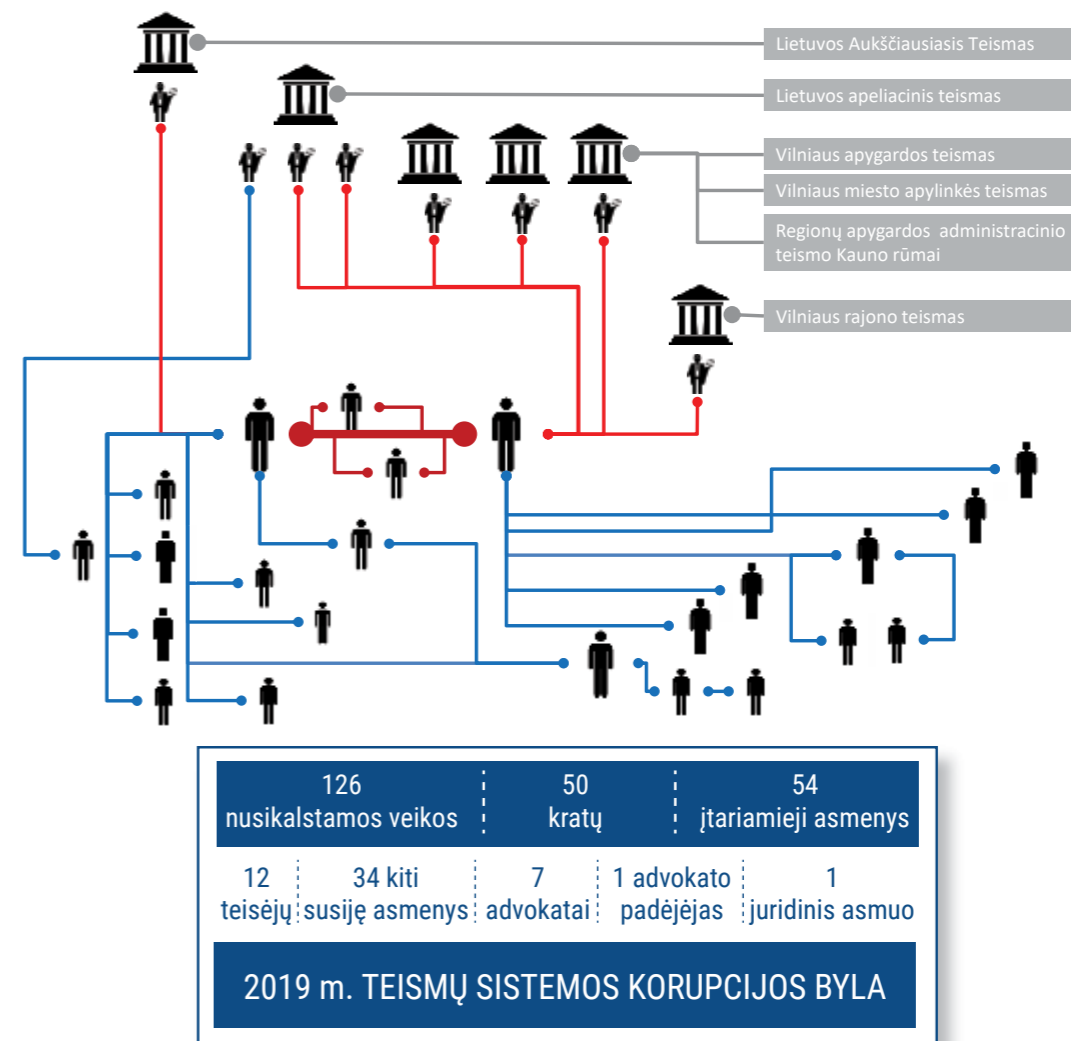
Lietuvos Aukščiausiasis Teismas

Lietuvos apeliacinis teismas

Vilniaus apygardos teismas

Vilniaus miesto apylinkės teismas

Regionų apygardos administracinio teismo Kauno rūmai

Vilniaus rajono teismas

| 126 nusikalstamos veikos | 50 kratų | 54 įtariamieji asmenys |
|---|---|---|

| 12 teisėjų | 34 kiti susiję asmenys | 7 advokatai | 1 advokato padėjėjas | 1 juridinis asmuo |
|---|---|---|---|---|

2019 m. TEISMŲ SISTEMOS KORUPCIJOS BYLA